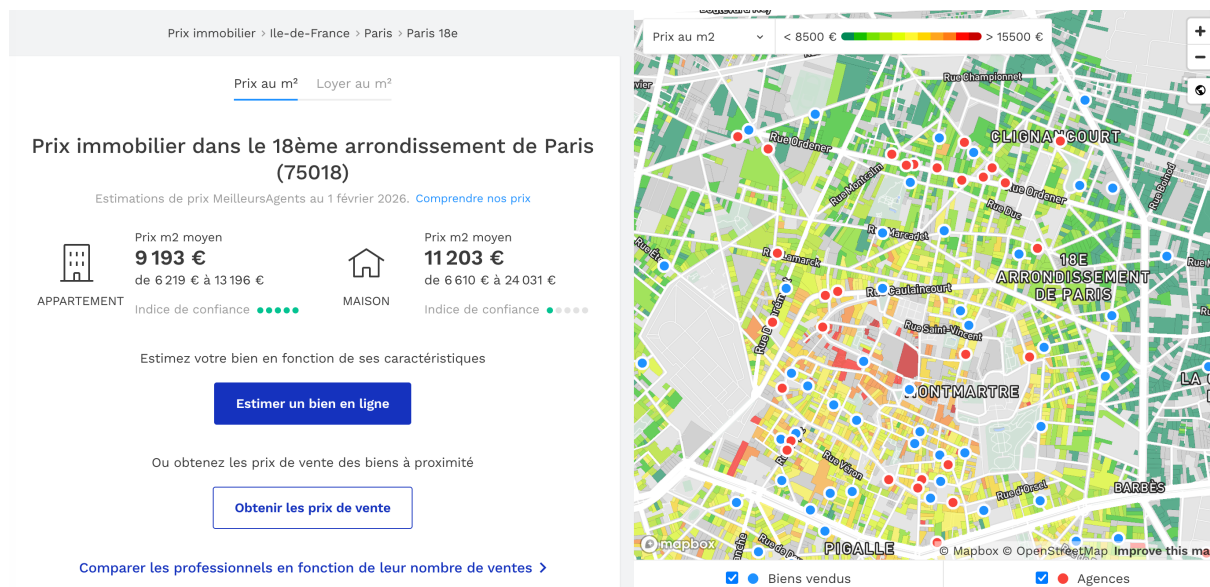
Prix immobilier > Ile-de-France > Paris > Paris 18e

Prix au m² Loyer au m²

Prix immobilier dans le 18ème arrondissement de Paris (75018)

Estimations de prix MeilleursAgents au 1 février 2026. Comprendre nos prix

APPARTEMENT
Prix m2 moyen
9 193 €
de 6 219 € à 13 196 €
Indice de confiance

MAISON
Prix m2 moyen
11 203 €
de 6 610 € à 24 031 €
Indice de confiance

Estimez votre bien en fonction de ses caractéristiques

Estimer un bien en ligne

Ou obtenez les prix de vente des biens à proximité

Obtenir les prix de vente

Comparer les professionnels en fonction de leur nombre de ventes >

Prix au m2
< 8500 € > 15500 €
+
−

Rue Championnet
CLIGNANCOURT
Rue Ordener
Rue Montcalm
Rue Ordener
Rue Duc
Rue Marcadet
Rue Lamarck
18E ARRONDISSEMENT DE PARIS
Rue Caulaincourt
Rue Saint-Vincent
MONTMARTRE
LA C
Rue Véron
Rue d'Orsel
BARBÈS
PIGALLE
© mapbox
© Mapbox © OpenStreetMap Improve this ma

Biens vendus
Agences